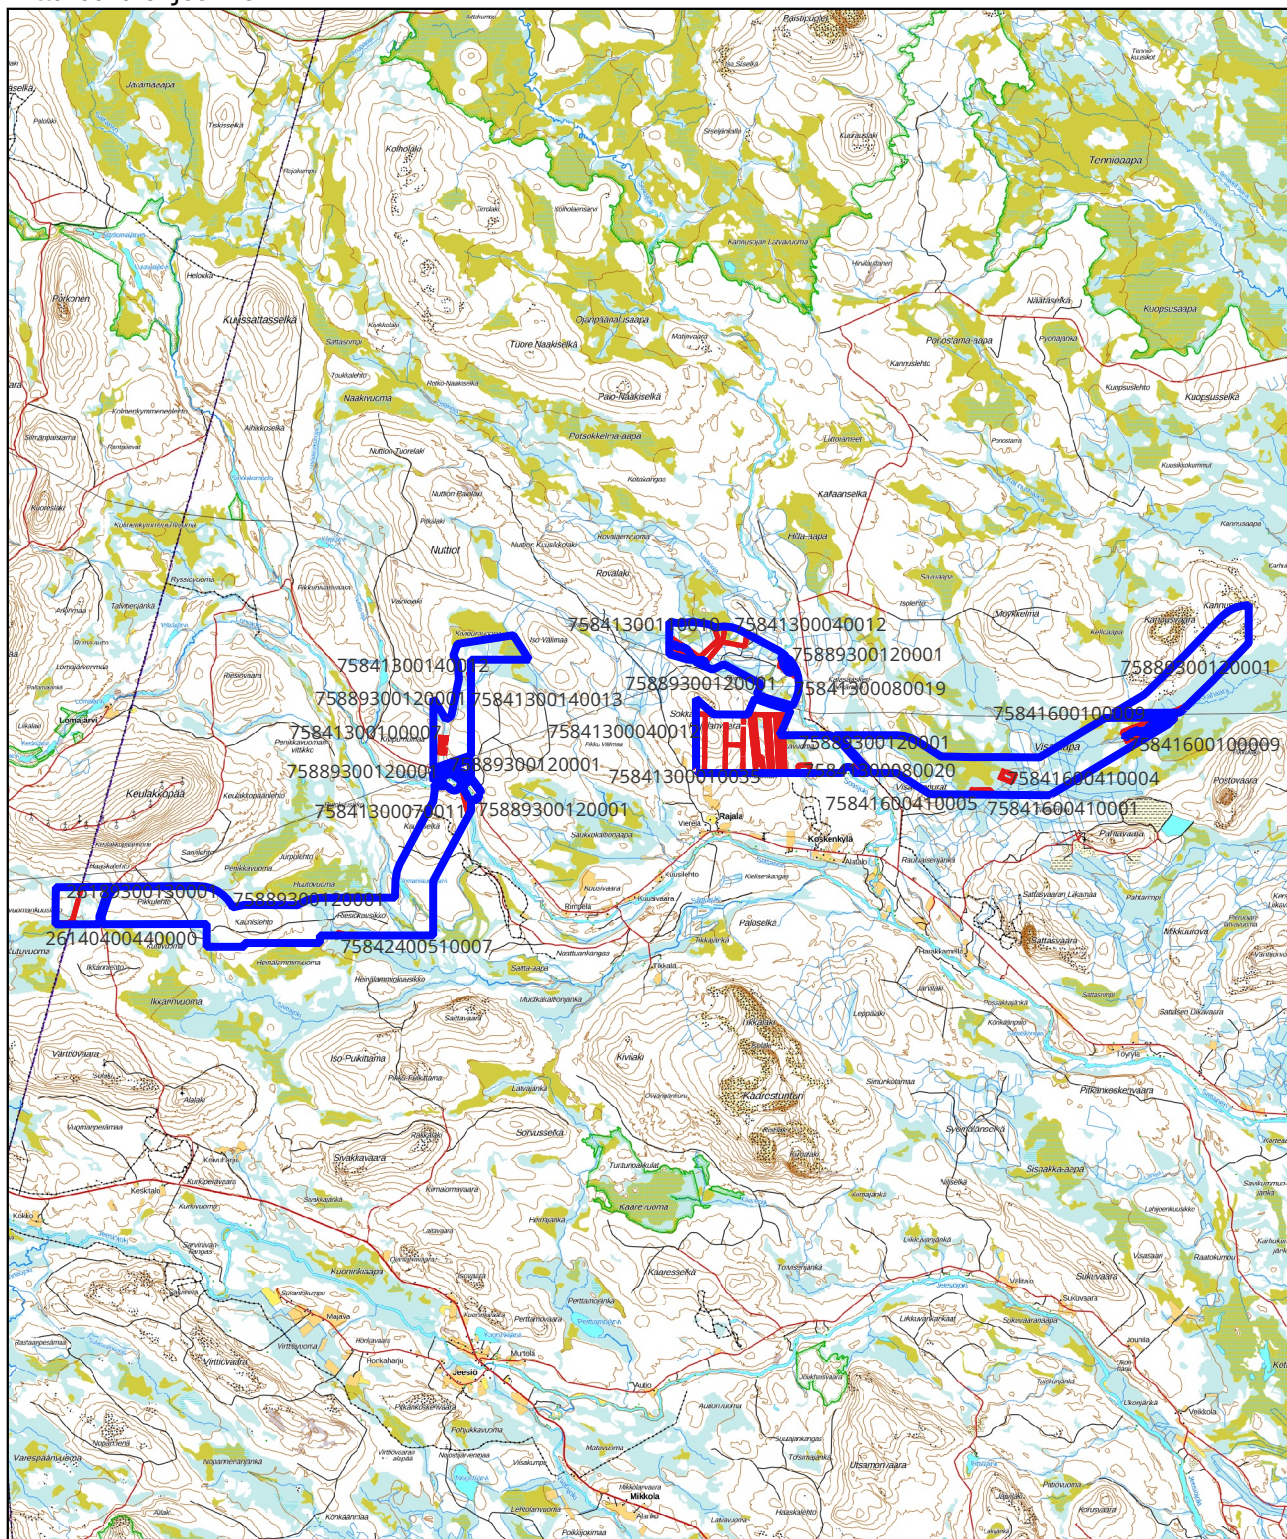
758413001?0010 758413000400012
75889300120001
758413000140002
75889300120001
758413000080019
75889300120001 758413000140013
758413000100007
758413000400011
75889300120001
75889300120001
758413000010033
758413000070011
75889300120001
758416000100009
758416000410004
758416000410005
758416000410001
758416000100009
75889300120001
261405001?000
75889300120001
26140400440000
758424000510007

Jauramaaapa
Kohkolaki
Siplaki
Tenniöaapa
Kuopsusaapa
Kuopsuselkä
Kuusattasselkä
Naakkuoma
Tuore Naakiselkä
Pikku Naakiselkä
Paio-Naakiselkä
Potsoikkelinaapa
Nuttio
Rovalaki
Hilla-aapa
Kaitaanselkä
Moykkelmä
Keulakkopää
Lomajärvi
Pirttiselkä
Rajala
Keskikylä
Paloselkä
Ikkarivuoma
Vantoviaara
Iso Pukituima
Sorvuselkä
Sivakkavaara
Kiviaki
Kaaresselkä
Tuntunsuvaara
Sattasvaara
Pahtavaara
Sisalahkavaara
Mikkuri
Jeesiö
Miekkola
Utsamonvaara
Jounila